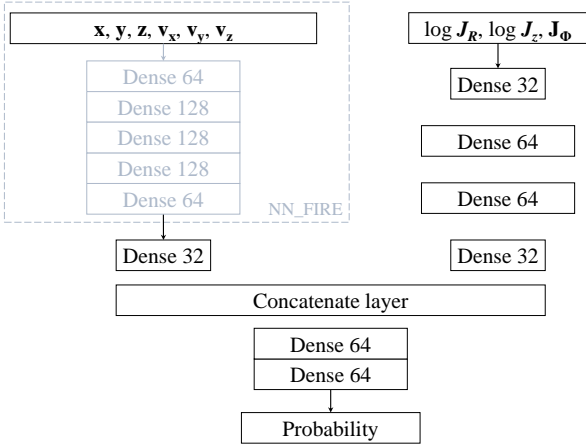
$\mathbf{x}$, $\mathbf{y}$, $\mathbf{z}$, $\mathbf{v_x}$, $\mathbf{v_y}$, $\mathbf{v_z}$

Dense 64
Dense 128
Dense 128
Dense 128
Dense 64
NN_FIRE

Dense 32

$\log \boldsymbol{J_R}$, $\log \boldsymbol{J_z}$, $\mathbf{J_\Phi}$

Dense 32
Dense 64
Dense 64
Dense 32

Concatenate layer

Dense 64
Dense 64

Probability